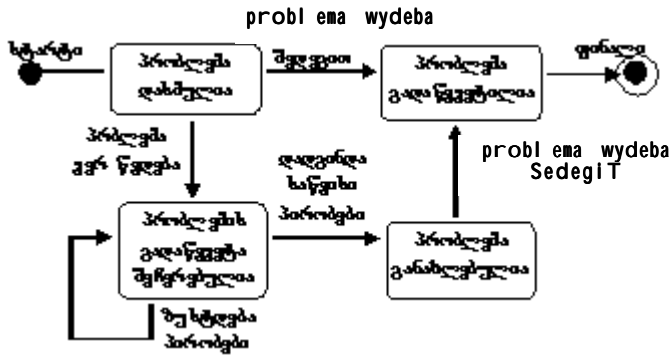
probl ema wydeba

სტარტი

პრობლემა დასმულია

შედეგით

პრობლემა გადაწყვეტილია

ფინალი

პრობლემა ჯერ წყდება

დადგინდა ხაწყისი პირობები

problema wydeba SedegiT

პრობლემის გადაწყვეტა შეჩერებულია

პრობლემა განახლებულია

მუშავდება პირობები